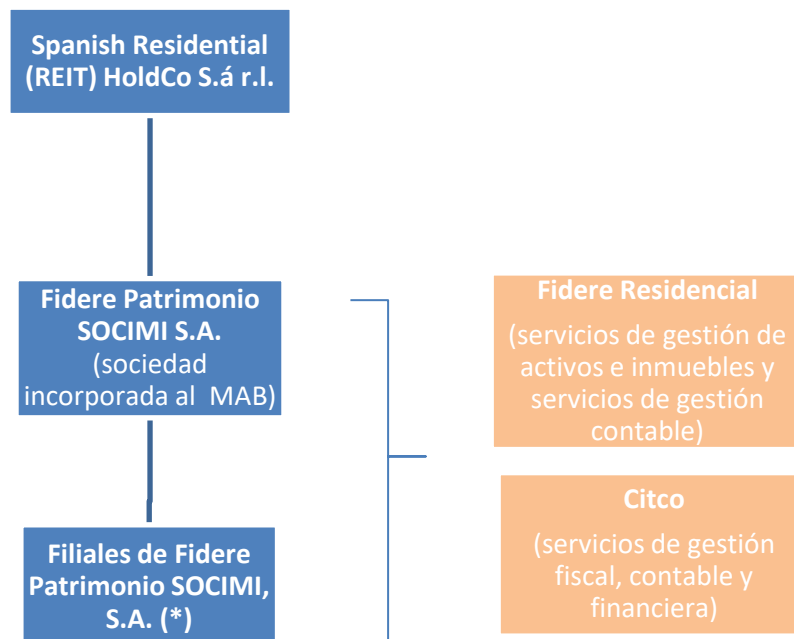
Spanish Residential (REIT) HoldCo S.á r.l.

Fidere Patrimonio SOCIMI S.A. (sociedad incorporada al MAB)

Filiales de Fidere Patrimonio SOCIMI, S.A. (*)

Fidere Residencial
(servicios de gestión de activos e inmuebles y servicios de gestión contable)

Citco
(servicios de gestión fiscal, contable y financiera)